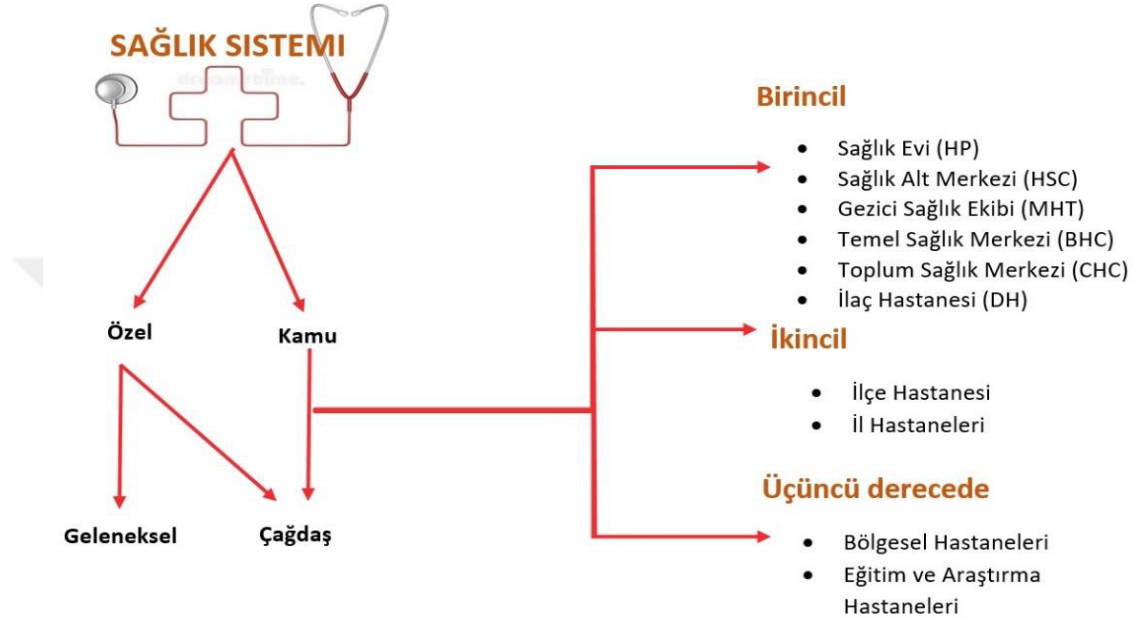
SAĞLIK SISTEMI

dreamstime.

Özel

Kamu

Geleneksel

Çağdaş

Birincil

- Sağlık Evi (HP)
- Sağlık Alt Merkezi (HSC)
- Gezici Sağlık Ekibi (MHT)
- Temel Sağlık Merkezi (BHC)
- Toplum Sağlık Merkezi (CHC)
- İlaç Hastanesi (DH)

İkincil

- İlçe Hastanesi
- İl Hastaneleri

Üçüncü derecede

- Bölgesel Hastaneleri
- Eğitim ve Araştırma Hastaneleri